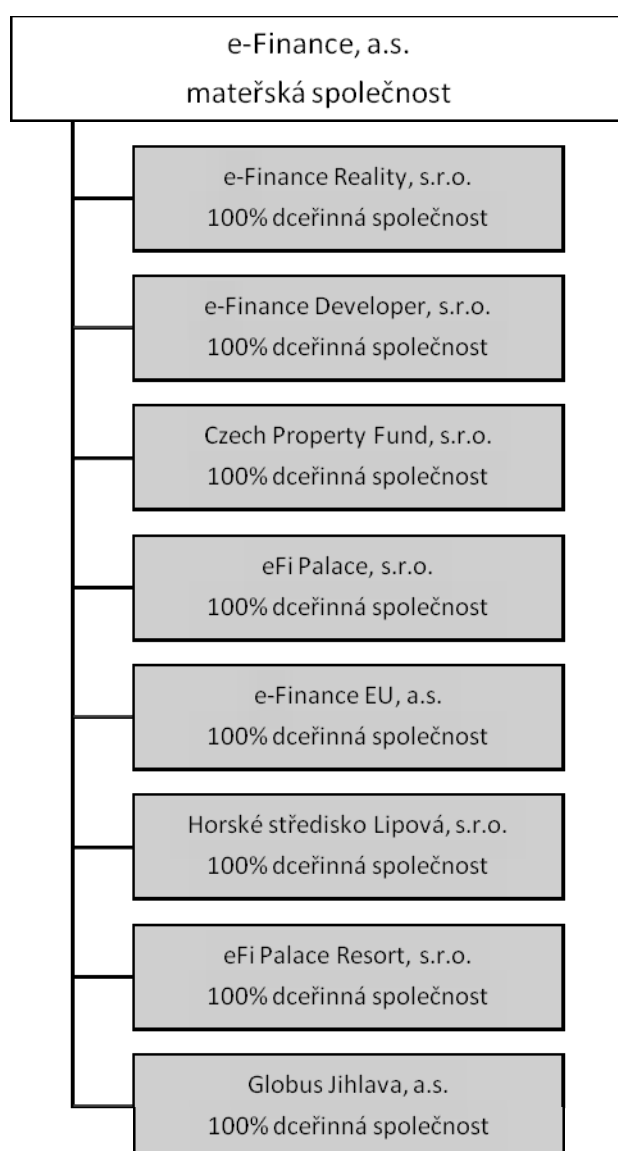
e-Finance, a.s.
mateřská společnost

e-Finance Reality, s.r.o.
100% dceřinná společnost

e-Finance Developer, s.r.o.
100% dceřinná společnost

Czech Property Fund, s.r.o.
100% dceřinná společnost

eFi Palace, s.r.o.
100% dceřinná společnost

e-Finance EU, a.s.
100% dceřinná společnost

Horské středisko Lipová, s.r.o.
100% dceřinná společnost

eFi Palace Resort, s.r.o.
100% dceřinná společnost

Globus Jihlava, a.s.
100% dceřinná společnost